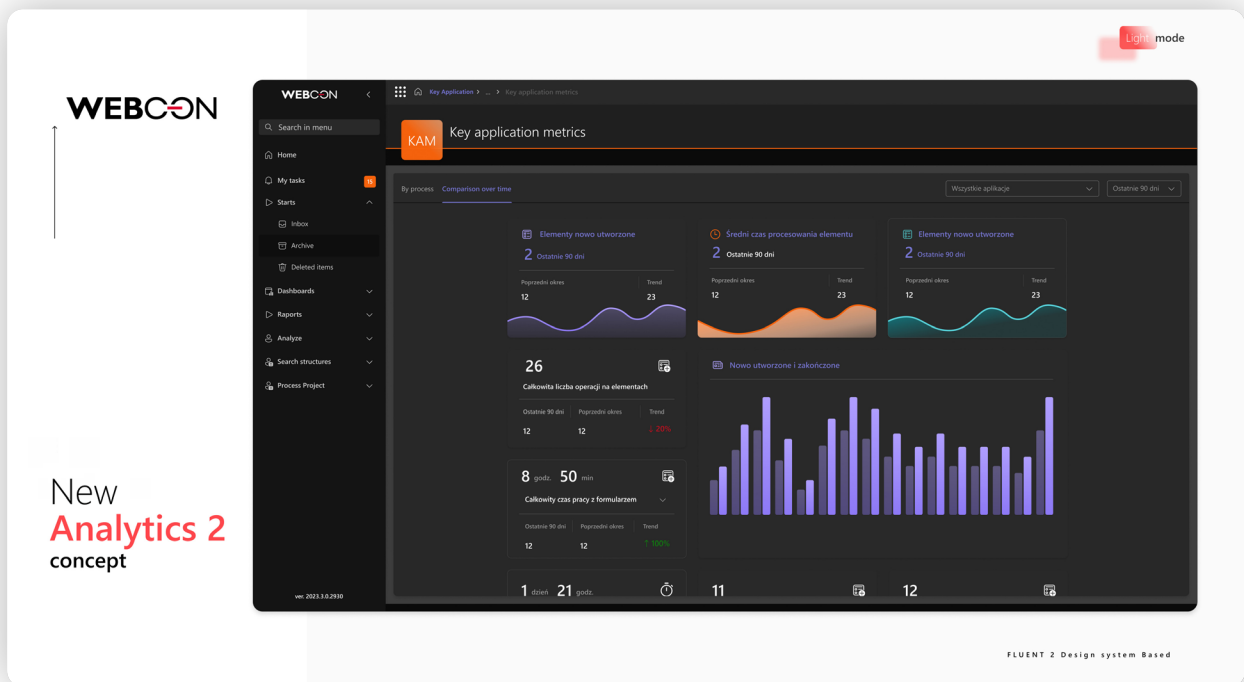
Light mode

WEBCON

New
Analytics 2
concept

WEBCON

Search in menu
Home
My tasks 15
Starts
Inbox
Archive
Deleted items
Dashboards
Raports
Analyze
Search structures
Process Project

ver. 2023.3.0.2930

Key Application > ... > Key application metrics

KAM Key application metrics

By process Comparison over time

Wszystkie aplikacje
Ostatnie 90 dni

Elementy nowo utworzone
2 Ostatnie 90 dni
Poprzedni okres 12
Trend 23

Średni czas procesowania elementu
2 Ostatnie 90 dni
Poprzedni okres 12
Trend 23

Elementy nowo utworzone
2 Ostatnie 90 dni
Poprzedni okres 12
Trend 23

26
Całkowita liczba operacji na elementach
| Ostatnie 90 dni | Poprzedni okres | Trend |
|---|---|---|
| 12 | 12 | ↓ 20% |

Nowo utworzone i zakończone

8 godz. 50 min
Całkowity czas pracy z formularzem
| Ostatnie 90 dni | Poprzedni okres | Trend |
|---|---|---|
| 12 | 12 | ↑ 100% |

1 dzień 21 godz.

11

12

FLUENT 2 Design system Based